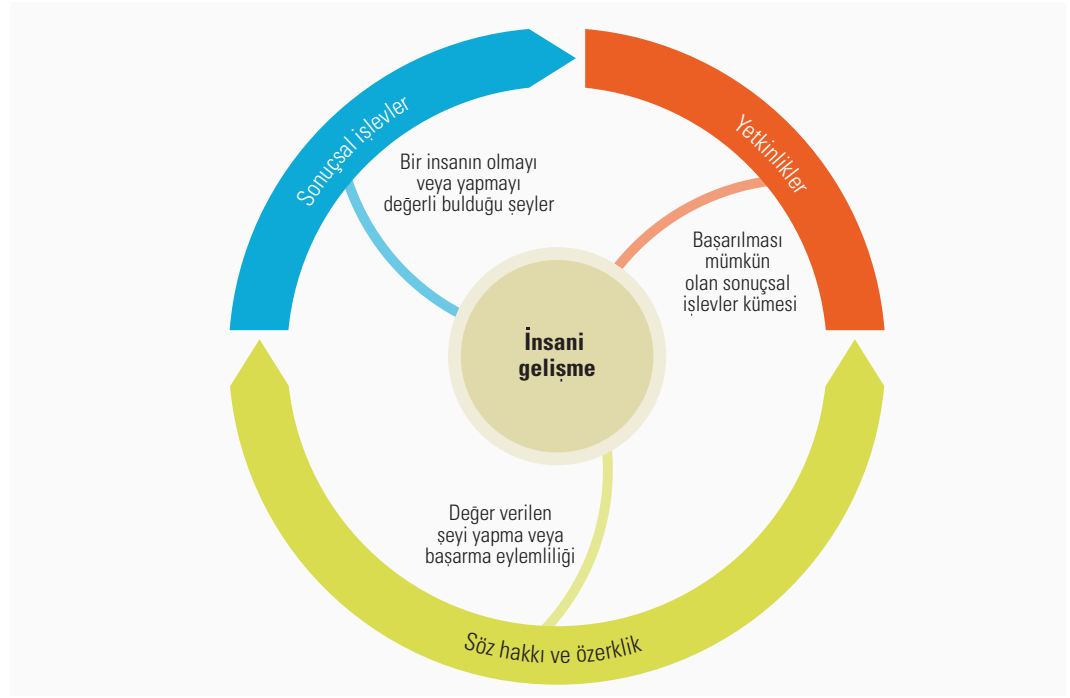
Sonuçsal işlevler

Yetkinlikler

Bir insanın olmayı veya yapmayı değerli bulduğu şeyler

Başarılması mümkün olan sonuçsal işlevler kümesi

İnsani gelişme

Değer verilen şeyi yapma veya başarma eylemliliği

Söz hakkı ve özerklik